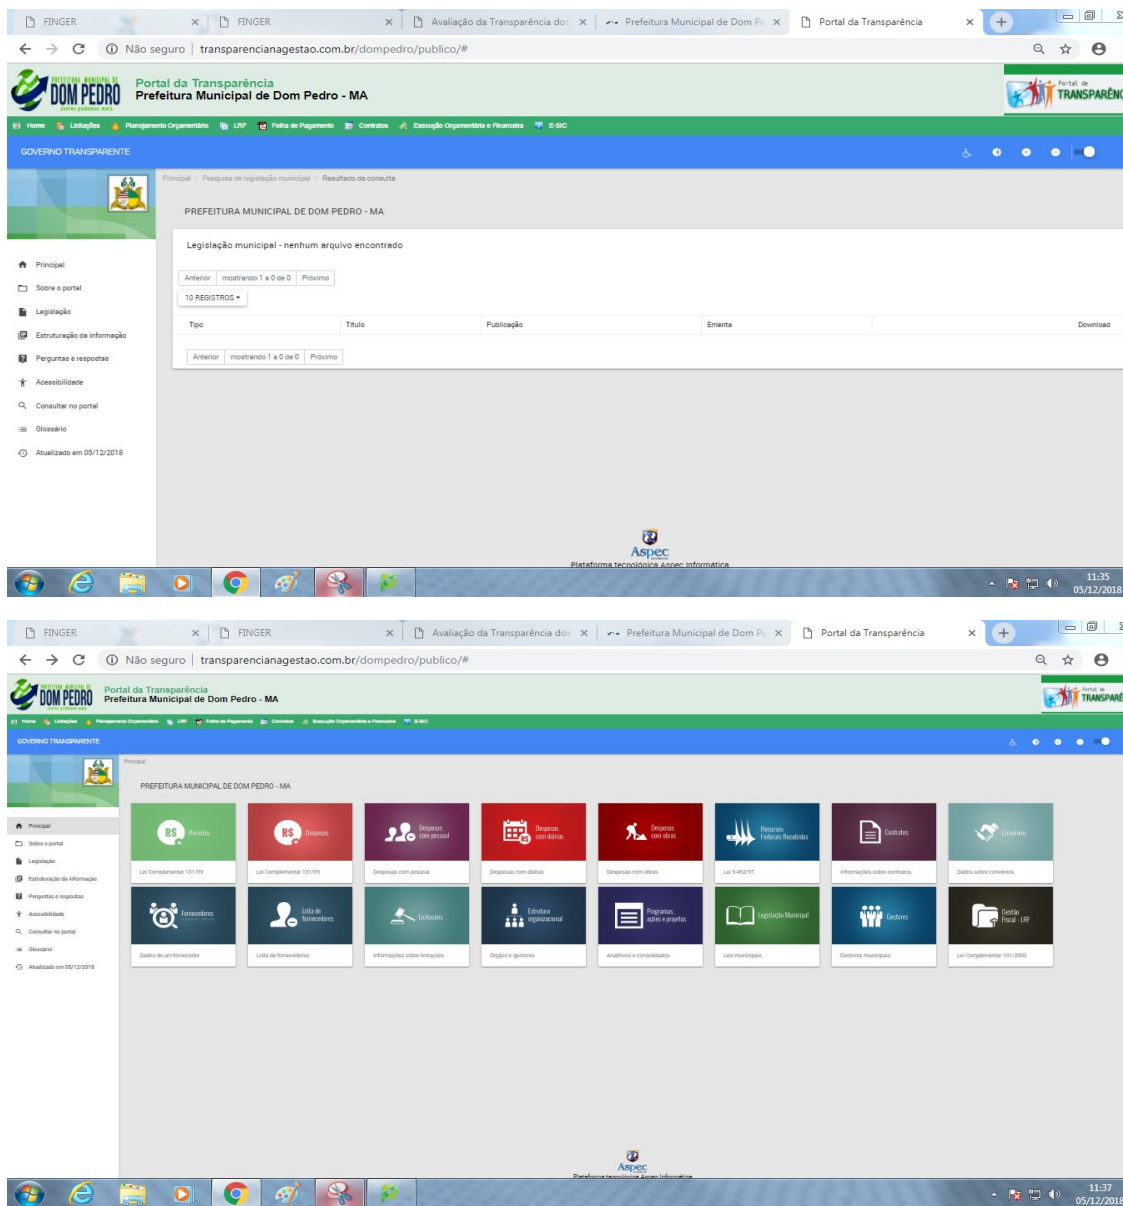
FINGER × FINGER × Avaliação da Transparência dos × Prefeitura Municipal de Dom Pe × Portal da Transparência ×

Não seguro | transparencianagestao.com.br/dompedro/publico/#

PREFEITURA MUNICIPAL DE DOM PEDRO
Portal da Transparência
Prefeitura Municipal de Dom Pedro - MA
Portal de TRANSPARÊNC

Home Licitações Planejamento Orçamentário LRF Folha de Pagamento Contratos Execução Orçamentária e Financeira E-SIC

GOVERNO TRANSPARENTE

Principal / Pesquisa de legislação municipal / Resultado da consulta

PREFEITURA MUNICIPAL DE DOM PEDRO - MA

Legislação municipal - nenhum arquivo encontrado

Anterior | mostrando 1 a 0 de 0 | Próximo

10 REGISTROS

| Tipo | Título | Publicação | Ementa | Download |
|---|---|---|---|---|

Anterior | mostrando 1 a 0 de 0 | Próximo

Principal
Sobre o portal
Legislação
Estruturação da informação
Perguntas e respostas
Acessibilidade
Consultar no portal
Glossário
Atualizado em 05/12/2018

Aspec
Plataforma tecnológica Aspec Informática

11:35
05/12/2018

FINGER × FINGER × Avaliação da Transparência dos × Prefeitura Municipal de Dom Pe × Portal da Transparência ×

Não seguro | transparencianagestao.com.br/dompedro/publico/#

PREFEITURA MUNICIPAL DE DOM PEDRO
Portal da Transparência
Prefeitura Municipal de Dom Pedro - MA
Portal de TRANSPARÊ

Home Licitações Planejamento Orçamentário LRF Folha de Pagamento Contratos Execução Orçamentária e Financeira E-SIC

GOVERNO TRANSPARENTE

Principal

PREFEITURA MUNICIPAL DE DOM PEDRO - MA

Receitas
Lei Complementar 131/09
Despesas
Lei Complementar 131/09
Despesas com pessoal
Despesas com pessoal
Despesas com diárias
Despesas com diárias
Despesas com obras
Despesas com obras
Recursos Federais Recebidos
Lei 9.452/97
Contratos
Informações sobre contratos
Convênios
Dados sobre convênios
Fornecedores
Dados de um fornecedor
Lista de fornecedores
Lista de fornecedores
Licitações
Informações sobre licitações
Estrutura organizacional
Órgãos e gestores
Programas ações e projetos
Analíticos e consolidados
Legislação Municipal
Leis municipais
Gestores
Gestores municipais
Gestão Fiscal - LRF
Lei Complementar 101/2000

Principal
Sobre o portal
Legislação
Estruturação da informação
Perguntas e respostas
Acessibilidade
Consultar no portal
Glossário
Atualizado em 05/12/2018

Aspec
Plataforma tecnológica Aspec Informática

11:37
05/12/2018